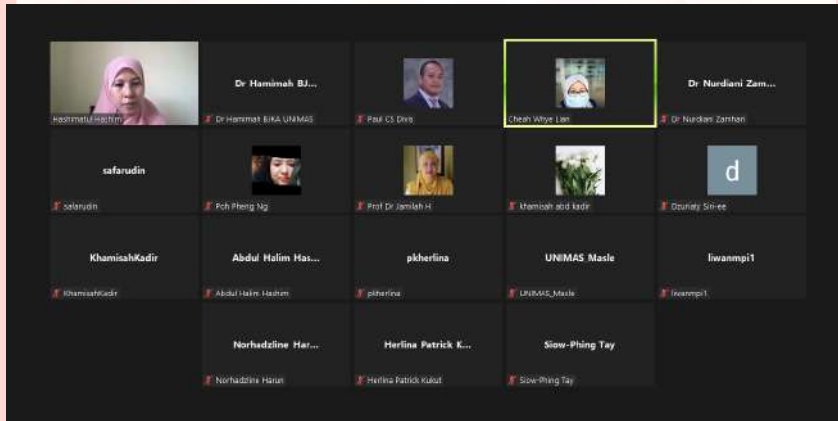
Hashimatul Hashim

Dr Hamimah BJ...
Dr Hamimah BJKA UNIMAS

Paul CS Diva

Cheah Whye Lian

Dr Nurdiani Zam...
Dr Nurdiani Zamhari

safarudin
safarudin

Poh Pheng Ng

Prof Dr Jamilah H

khamisah abd kadir

d
Dzuriaty Siri-ee

KhamisahKadir
KhamisahKadir

Abdul Halim Has...
Abdul Halim Hashim

pkherlina
pkherlina

UNIMAS Masle
UNIMAS_Masle

liwanmpi1
liwanmpi1

Norhadzline Har...
Norhadzline Harun

Herlina Patrick K...
Herlina Patrick Kukut

Siow-Phing Tay
Siow-Phing Tay